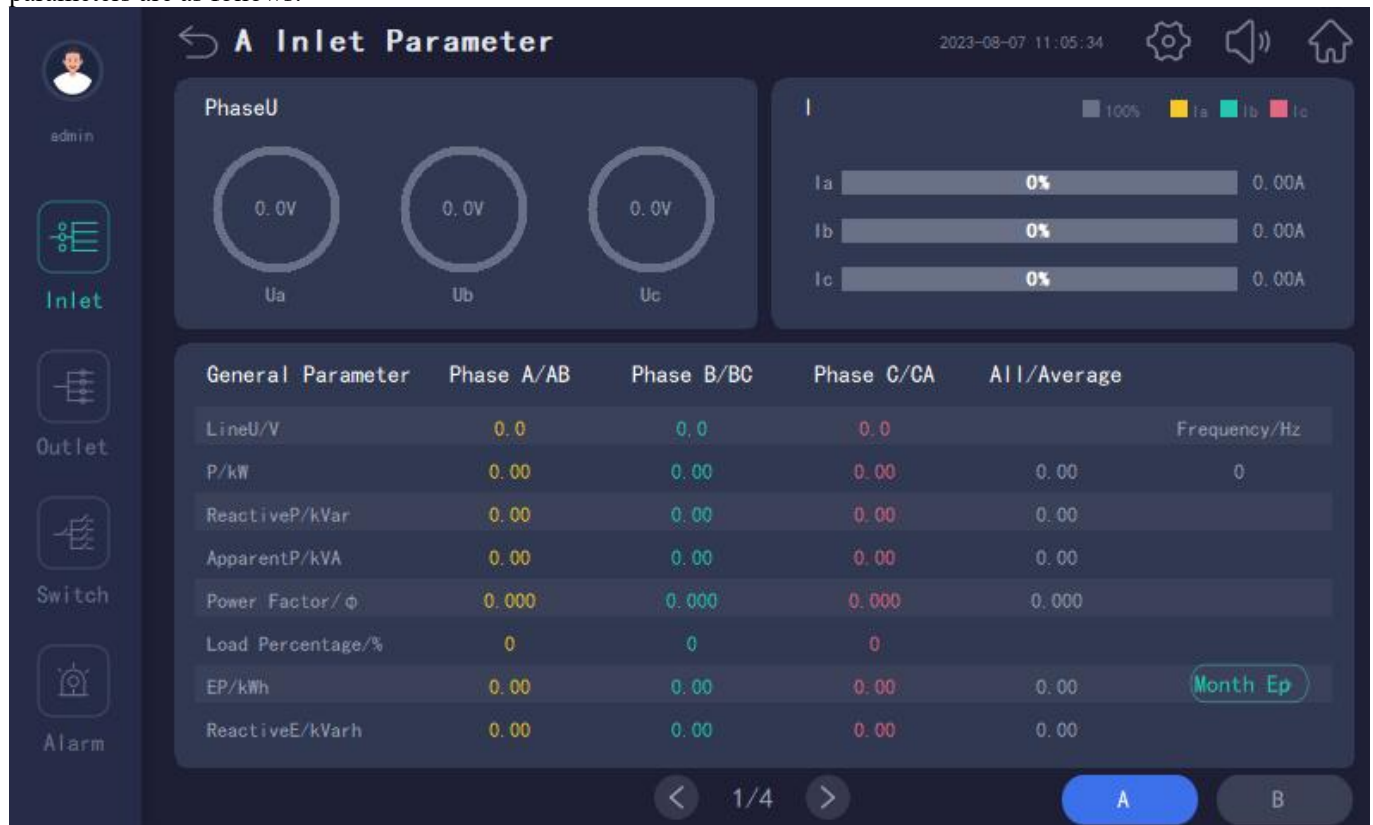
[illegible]

admin

Inlet

Outlet

Switch

Alarm

A Inlet Parameter

2023-08-07 11:05:34

PhaseU

0.0V
Ua

0.0V
Ub

0.0V
Uc

I

100% Ia Ib Ic

Ia 0% 0.00A
Ib 0% 0.00A
Ic 0% 0.00A

| General Parameter | Phase A/AB | Phase B/BC | Phase C/CA | All/Average | |
|---|---|---|---|---|---|
| LineU/V | 0.0 | 0.0 | 0.0 | | Frequency/Hz |
| P/kW | 0.00 | 0.00 | 0.00 | 0.00 | 0 |
| ReactiveP/kVar | 0.00 | 0.00 | 0.00 | 0.00 | |
| ApparentP/kVA | 0.00 | 0.00 | 0.00 | 0.00 | |
| Power Factor/Φ | 0.000 | 0.000 | 0.000 | 0.000 | |
| Load Percentage/% | 0 | 0 | 0 | | |
| EP/kWh | 0.00 | 0.00 | 0.00 | 0.00 | Month Ep |
| ReactiveE/kVarh | 0.00 | 0.00 | 0.00 | 0.00 | |

1/4

A

B